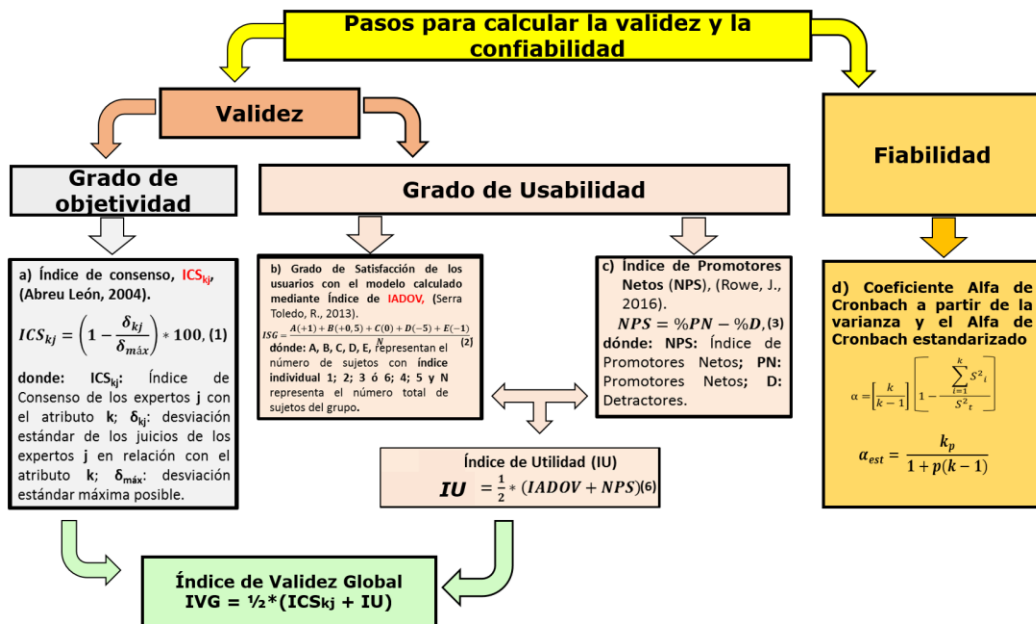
Pasos para calcular la validez y la confiabilidad

Validez

Fiabilidad

Grado de objetividad

Grado de Usabilidad

a) Índice de consenso, ICS$_{kj}$, (Abreu León, 2004).

$ICS_{kj} = \left(1 - \frac{\delta_{kj}}{\delta_{máx}}\right) * 100$, (1)

donde: ICS$_{kj}$: Índice de Consenso de los expertos j con el atributo k; $\delta_{kj}$: desviación estándar de los juicios de los expertos j en relación con el atributo k; $\delta_{máx}$: desviación estándar máxima posible.

b) Grado de Satisfacción de los usuarios con el modelo calculado mediante Índice de IADOV, (Serra Toledo, R., 2013).

$ISG = \frac{A(+1) + B(+0,5) + C(0) + D(-5) + E(-1)}{N}$ (2)

dónde: A, B, C, D, E, representan el número de sujetos con índice individual 1; 2; 3 ó 6; 4; 5 y N representa el número total de sujetos del grupo.

c) Índice de Promotores Netos (NPS), (Rowe, J., 2016).

$NPS = \%PN - \%D$, (3)

dónde: NPS: Índice de Promotores Netos; PN: Promotores Netos; D: Detractores.

Índice de Utilidad (IU)

$IU = \frac{1}{2} * (IADOV + NPS)$ (6)

d) Coeficiente Alfa de Cronbach a partir de la varianza y el Alfa de Cronbach estandarizado

$\alpha = \left[\frac{k}{k-1}\right]\left[1 - \frac{\sum_{i=1}^{k} S^2_i}{S^2_t}\right]$

$\alpha_{est} = \frac{k_p}{1 + p(k-1)}$

Índice de Validez Global IVG = ½*(ICSkj + IU)